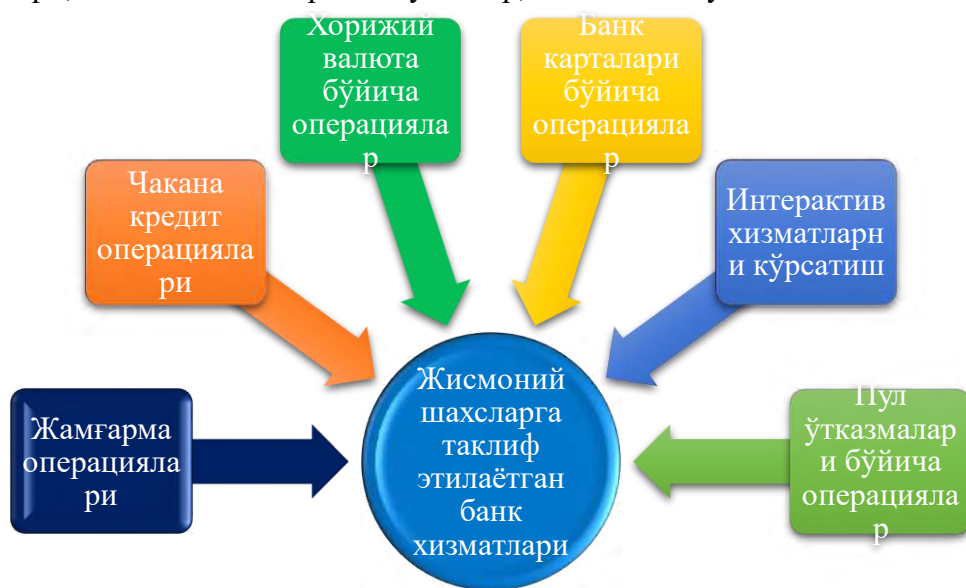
Хорижий валюта бўйича операциялар

Банк карталари бўйича операциялар

Чакана кредит операциялари

Интерактив хизматларни кўрсатиш

Жисмоний шахсларга таклиф этилаётган банк хизматлари

Жамғарма операциялари

Пул ўтказмалари бўйича операциялар